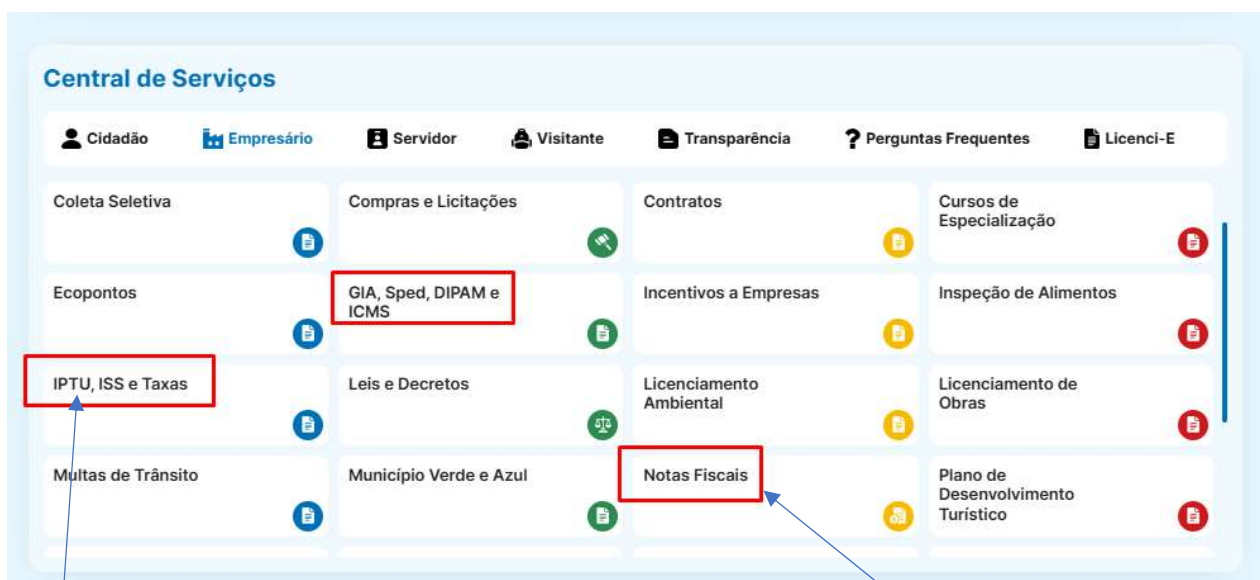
Central de Serviços

Cidadão
Empresário
Servidor
Visitante
Transparência
Perguntas Frequentes
Licenci-E

Coleta Seletiva

Compras e Licitações

Contratos

Cursos de Especialização

Ecopontos

GIA, Sped, DIPAM e ICMS

Incentivos a Empresas

Inspeção de Alimentos

IPTU, ISS e Taxas

Leis e Decretos

Licenciamento Ambiental

Licenciamento de Obras

Multas de Trânsito

Município Verde e Azul

Notas Fiscais

Plano de Desenvolvimento Turístico